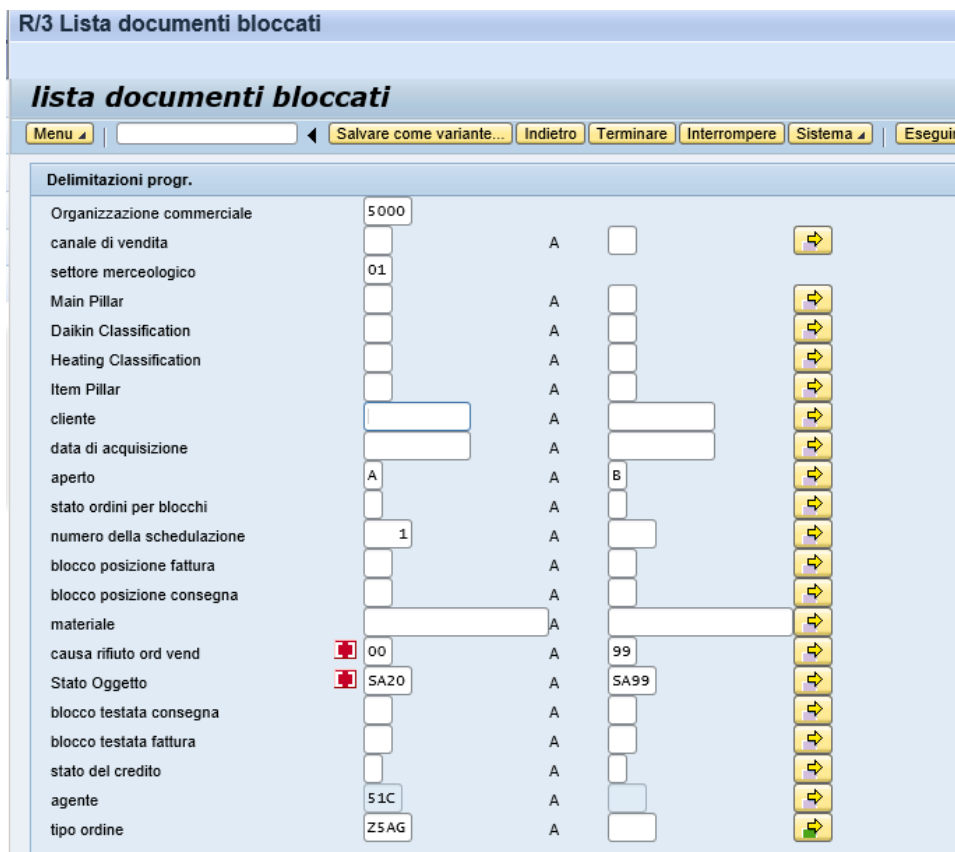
R/3 Lista documenti bloccati

lista documenti bloccati

Menu | Salvare come variante... | Indietro | Terminare | Interrompere | Sistema | Esegui

Delimitazioni progr.

| | | | |
|---|---|---|---|
| Organizzazione commerciale | 5000 | | |
| canale di vendita | | A | |
| settore merceologico | 01 | | |
| Main Pillar | | A | |
| Daikin Classification | | A | |
| Heating Classification | | A | |
| Item Pillar | | A | |
| cliente | | A | |
| data di acquisizione | | A | |
| aperto | A | A | B |
| stato ordini per blocchi | | A | |
| numero della schedulazione | 1 | A | |
| blocco posizione fattura | | A | |
| blocco posizione consegna | | A | |
| materiale | | A | |
| causa rifiuto ord vend | 00 | A | 99 |
| Stato Oggetto | SA20 | A | SA99 |
| blocco testata consegna | | A | |
| blocco testata fattura | | A | |
| stato del credito | | A | |
| agente | 51C | A | |
| tipo ordine | Z5AG | A | |